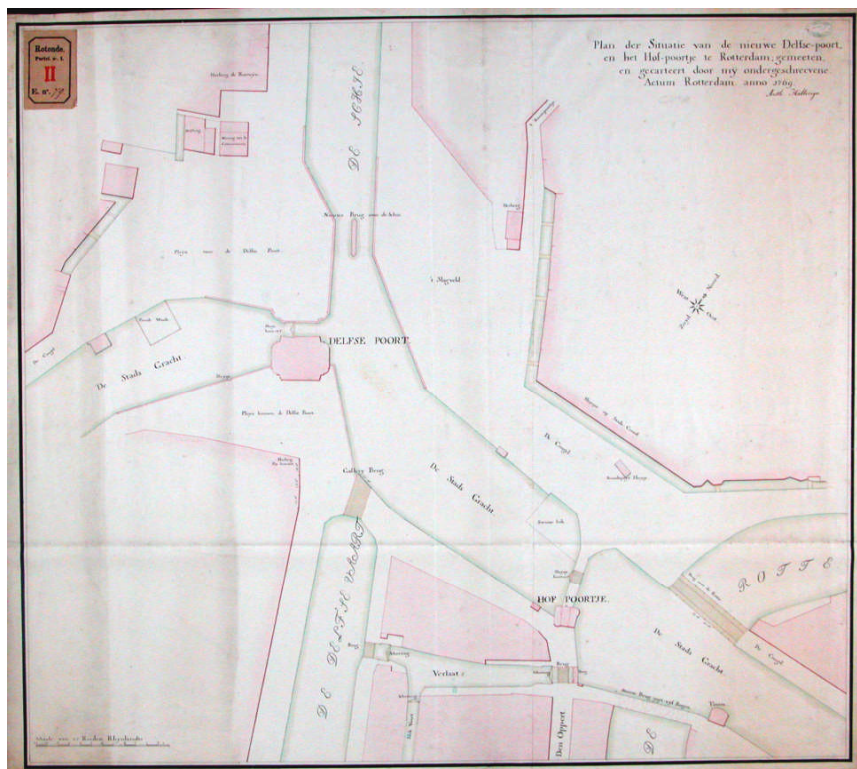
Rotonde.
Portef. n. 5.
II
E. n°.

Plan der Situatie van de nieuwe Delfse-poort, en het Hof-poortje te Rotterdam; gemeeten, en gecarteert door my ondergeschreevene Actum Rotterdam anno 1769
Math. Holtrop

DE SCHIE

Nieuwe Brug over de Schie

't Slagveld

Plyn voor de Delfse Poort

DELFSE POORT

De Stads Gracht

Plyn binnen de Delfse Poort

De Coogel

Gasthuys Brug

De Stads Gracht

De Coogel

HOF POORTJE

ROTTE

De Stads Gracht

De Coogel

DE DELFTSE VAART

Verlaat

Den Oppert

DE

West
Noord
Oost
Zuyd

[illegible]